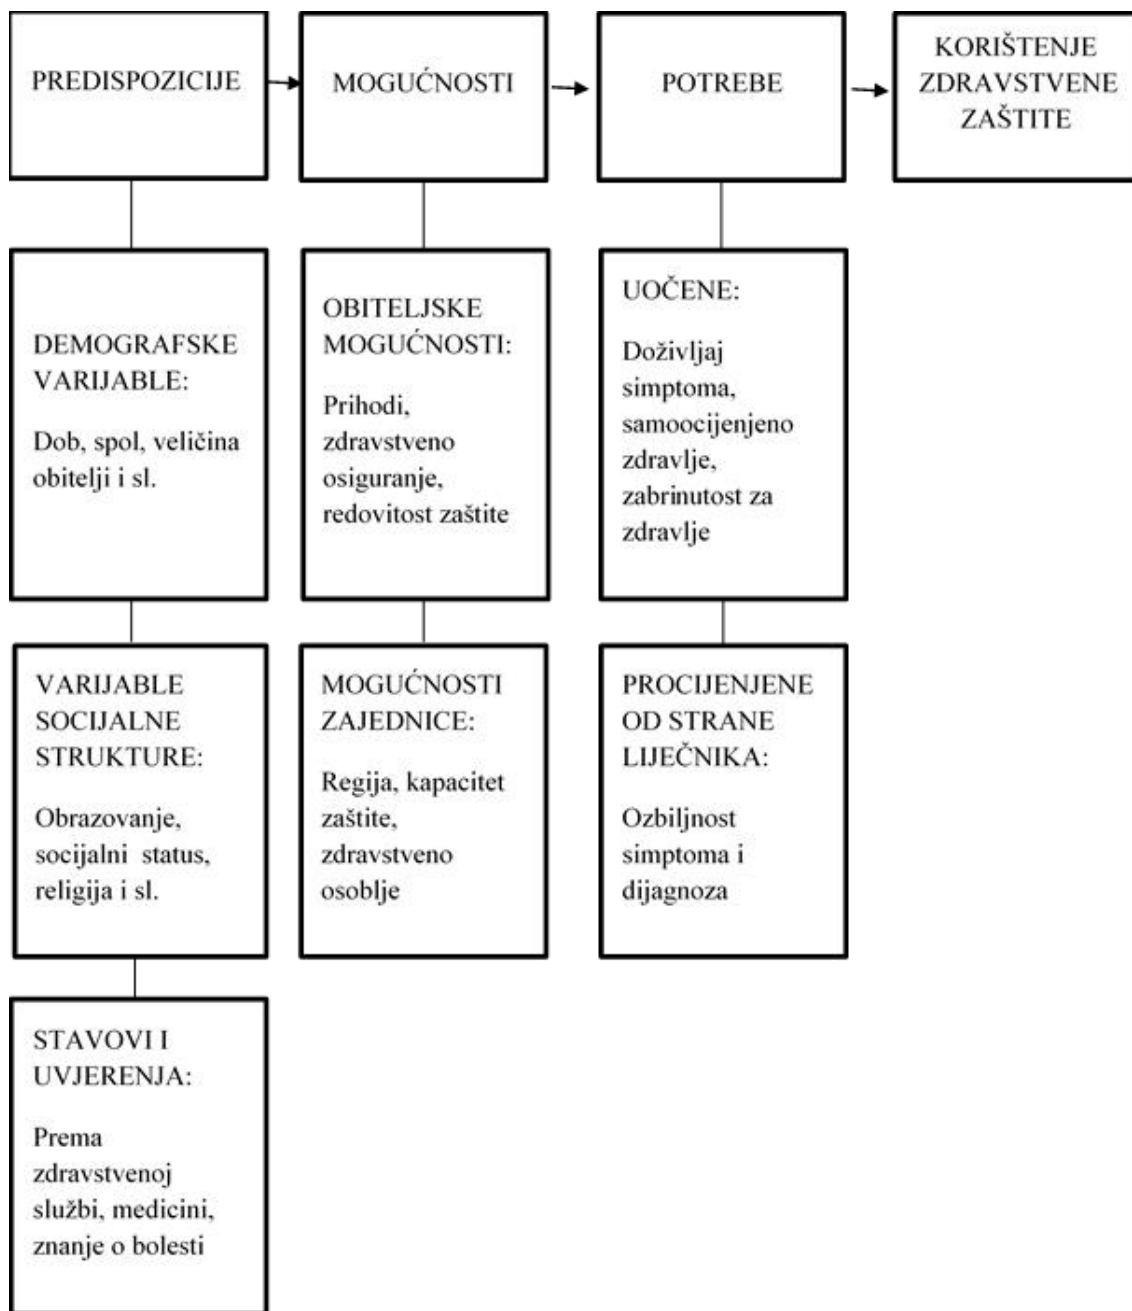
PREDISPOZICIJE

MOGUĆNOSTI

POTREBE

KORIŠTENJE ZDRAVSTVENE ZAŠTITE

DEMOGRAFSKE VARIJABLE:

Dob, spol, veličina obitelji i sl.

VARIJABLE SOCIJALNE STRUKTURE:

Obrazovanje, socijalni status, religija i sl.

STAVOVI I UVJERENJA:

Prema zdravstvenoj službi, medicini, znanje o bolesti

OBITELJSKE MOGUĆNOSTI:

Prihodi, zdravstveno osiguranje, redovitost zaštite

MOGUĆNOSTI ZAJEDNICE:

Regija, kapacitet zaštite, zdravstveno osoblje

UOČENE:

Doživljaj simptoma, samoocijenjeno zdravlje, zabrinutost za zdravlje

PROCIJENJENE OD STRANE LIJEČNIKA:

Ozbiljnost simptoma i dijagnoza